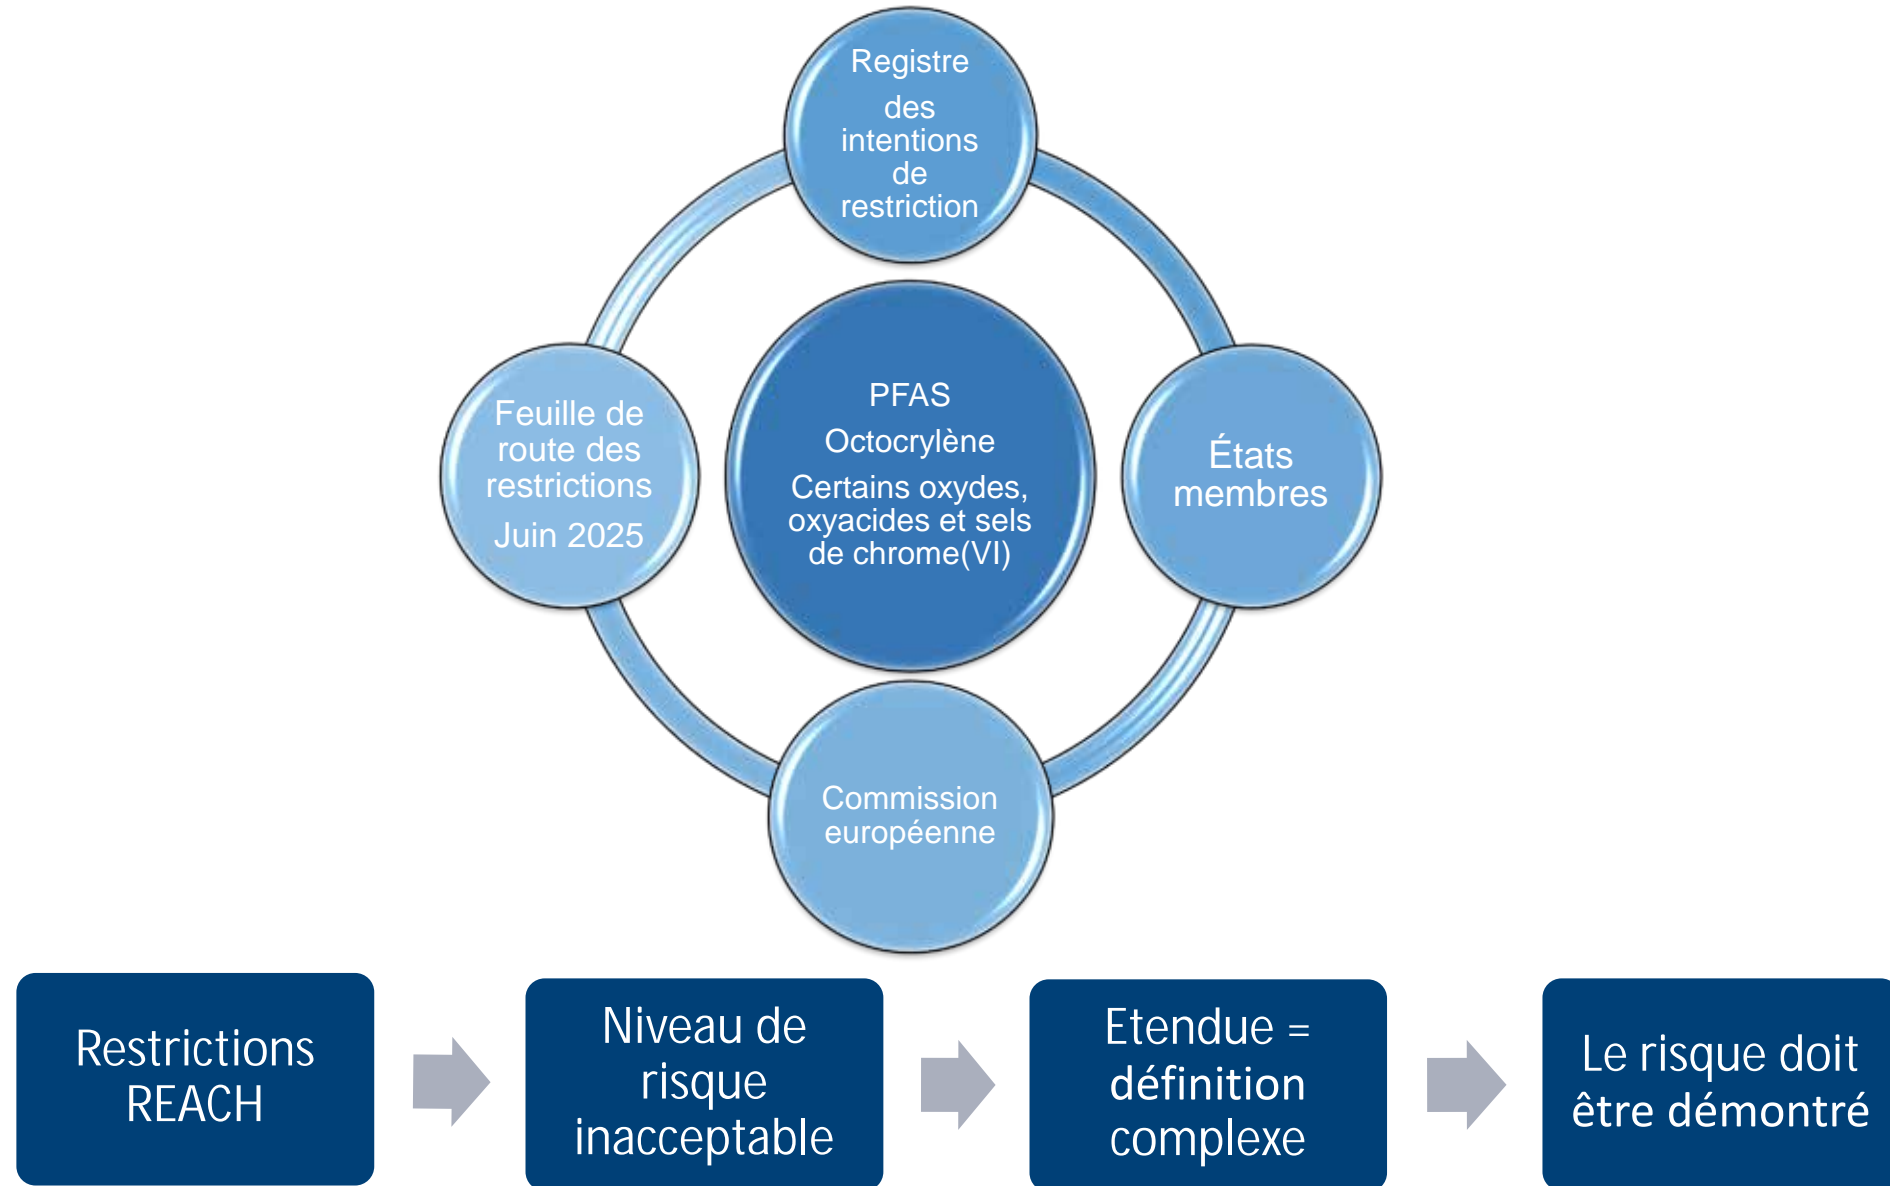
Registre des intentions de restriction

Feuille de route des restrictions
Juin 2025

PFAS
Octocrylène
Certains oxydes, oxyacides et sels de chrome(VI)

États membres

Commission européenne

Restrictions REACH

Niveau de risque inacceptable

Etendue = définition complexe

Le risque doit être démontré